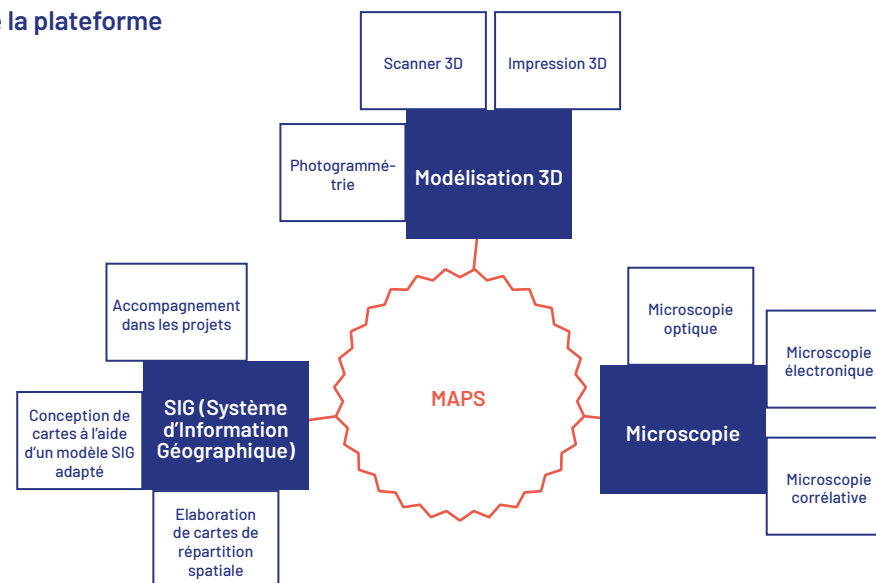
e la plateforme

Scanner 3D

Impression 3D

Photogrammétrie

Modélisation 3D

Accompagnement dans les projets

SIG (Système d'Information Géographique)

Conception de cartes à l'aide d'un modèle SIG adapté

Elaboration de cartes de répartition spatiale

MAPS

Microscopie optique

Microscopie électronique

Microscopie

Microscopie corrélative